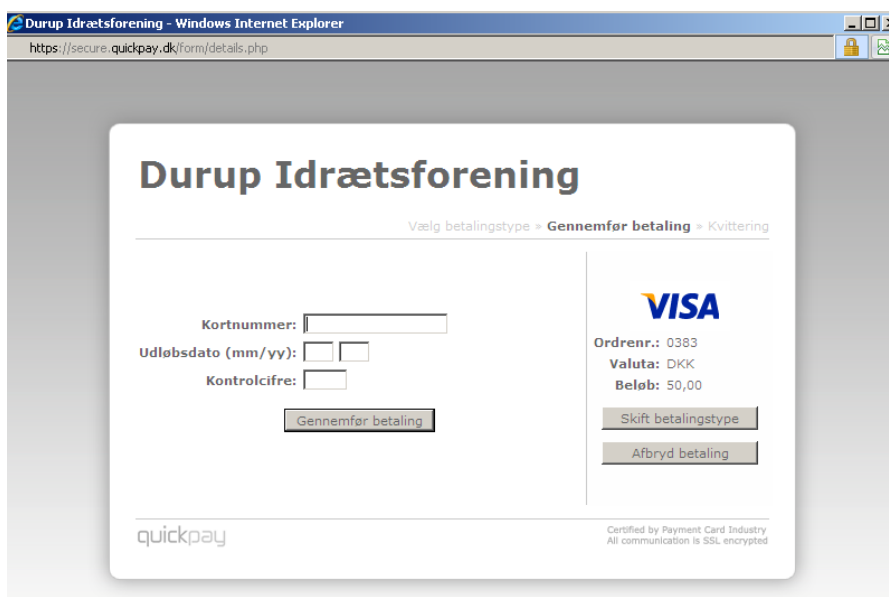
Durup Idrætsforening - Windows Internet Explorer

https://secure.quickpay.dk/form/details.php

Durup Idrætsforening

Vælg betalingstype » Gennemfør betaling » Kvittering

Kortnummer:
Udløbsdato (mm/yy):
Kontrolcifre:

Gennemfør betaling

VISA

Ordrenr.: 0383
Valuta: DKK
Beløb: 50,00

Skift betalingstype

Afbryd betaling

quickpay

Certified by Payment Card Industry
All communication is SSL encrypted